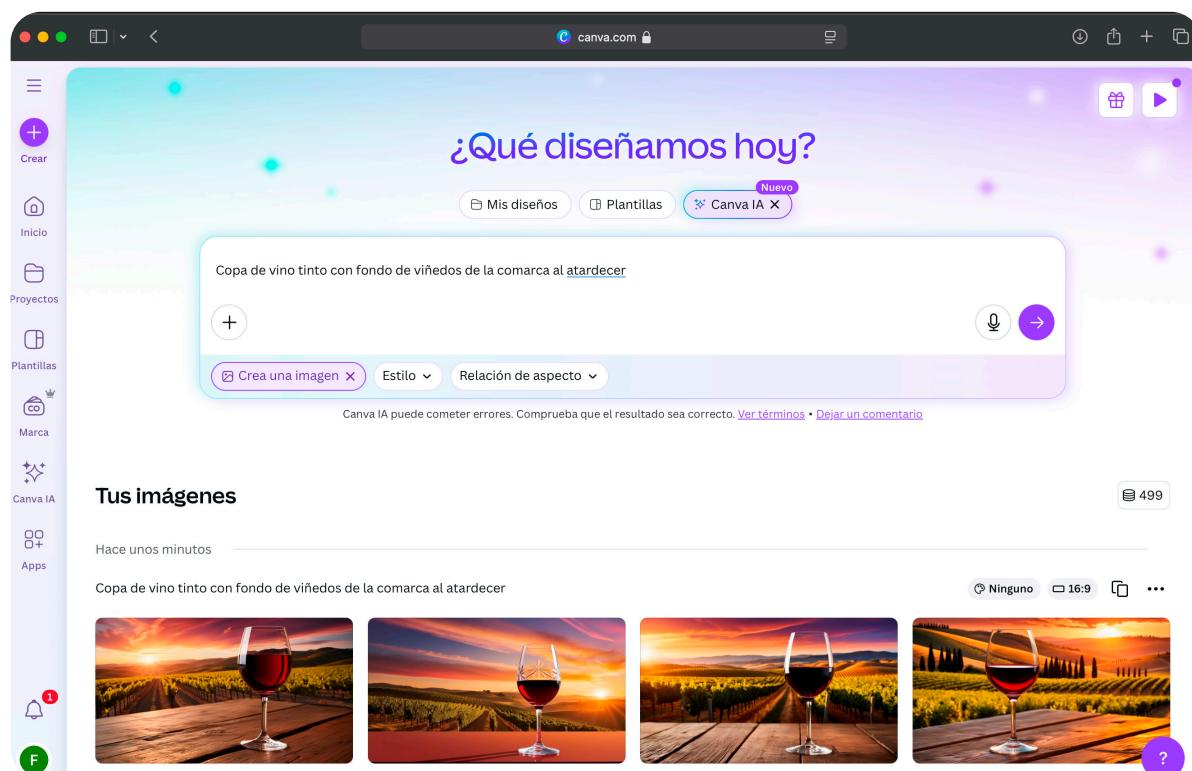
canva.com

Crear

Inicio

Proyectos

Plantillas

Marca

Canva IA

Apps

1

F

¿Qué diseñamos hoy?

Mis diseños | Plantillas | Canva IA | Nuevo

Copa de vino tinto con fondo de viñedos de la comarca al atardecer

Crea una imagen | Estilo | Relación de aspecto

Canva IA puede cometer errores. Comprueba que el resultado sea correcto. Ver términos • Dejar un comentario

Tus imágenes

499

Hace unos minutos

Copa de vino tinto con fondo de viñedos de la comarca al atardecer

Ninguno | 16:9

?